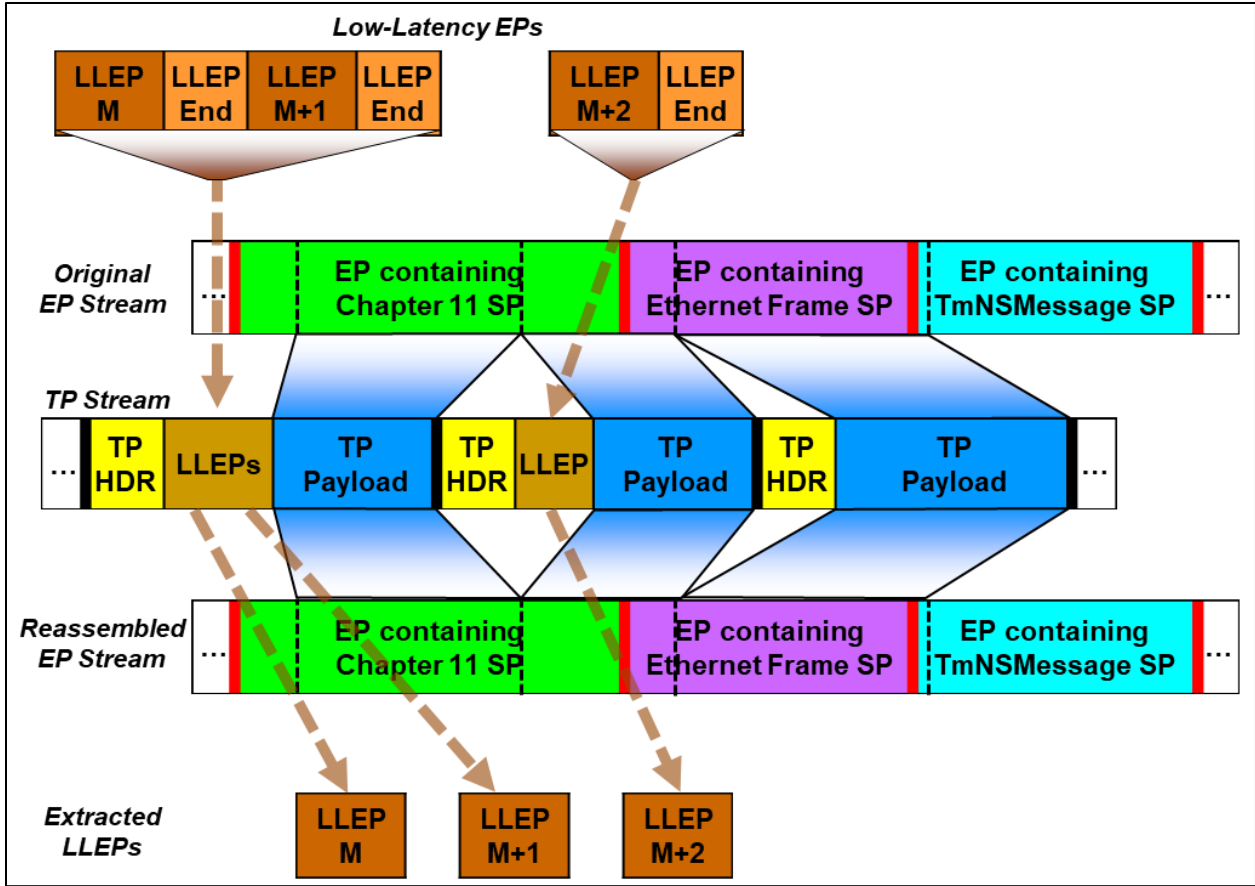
Low-Latency EPs

LLEP M
LLEP End
LLEP M+1
LLEP End
LLEP M+2
LLEP End

Original EP Stream
...
EP containing Chapter 11 SP
EP containing Ethernet Frame SP
EP containing TmNSMessage SP
...

TP Stream
...
TP HDR
LLEPs
TP Payload
TP HDR
LLEP
TP Payload
TP HDR
TP Payload
...

Reassembled EP Stream
...
EP containing Chapter 11 SP
EP containing Ethernet Frame SP
EP containing TmNSMessage SP
...

Extracted LLEPs
LLEP M
LLEP M+1
LLEP M+2